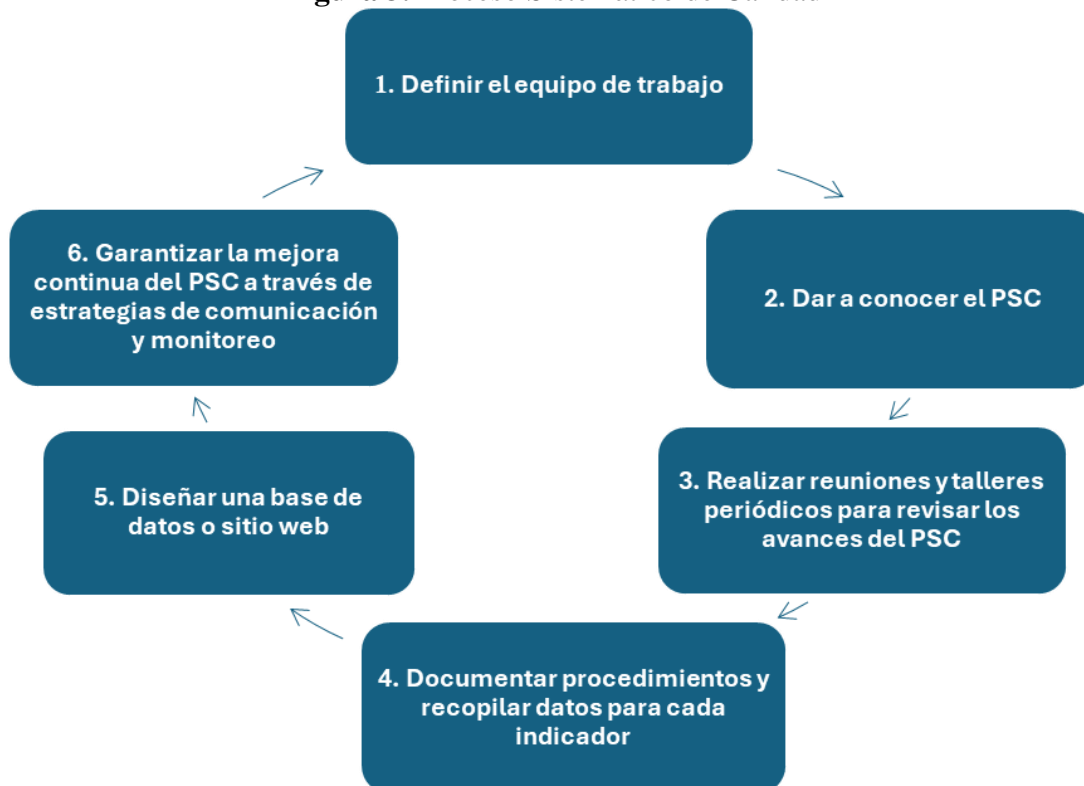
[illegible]

1. Definir el equipo de trabajo

2. Dar a conocer el PSC

3. Realizar reuniones y talleres periódicos para revisar los avances del PSC

4. Documentar procedimientos y recopilar datos para cada indicador

5. Diseñar una base de datos o sitio web

6. Garantizar la mejora continua del PSC a través de estrategias de comunicación y monitoreo